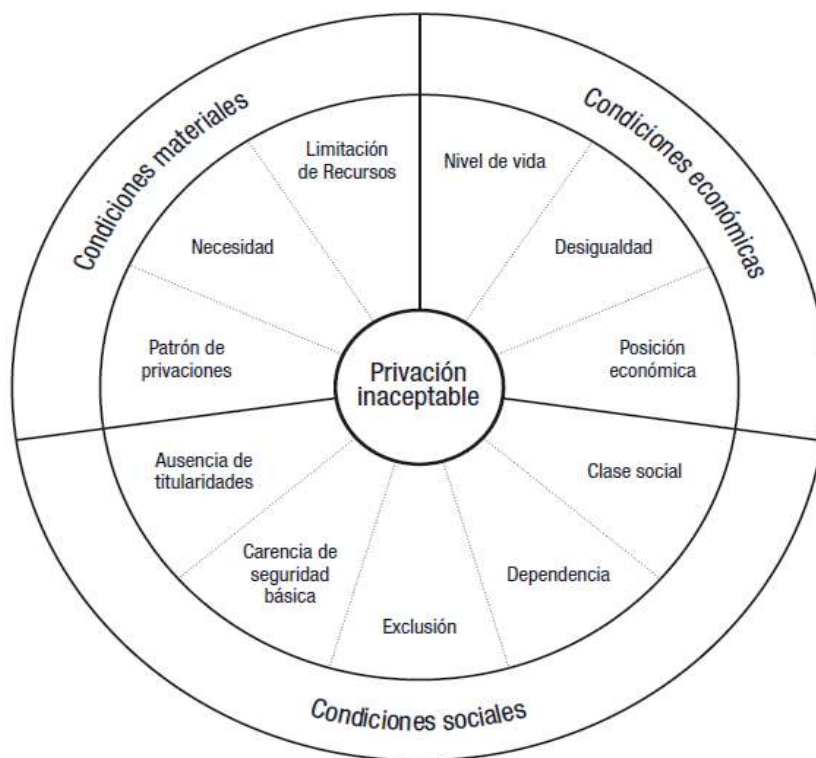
Condiciones materiales

Condiciones económicas

Limitación de Recursos

Nivel de vida

Necesidad

Desigualdad

Patrón de privaciones

Privación inaceptable

Posición económica

Ausencia de titularidades

Clase social

Carencia de seguridad básica

Dependencia

Exclusión

Condiciones sociales